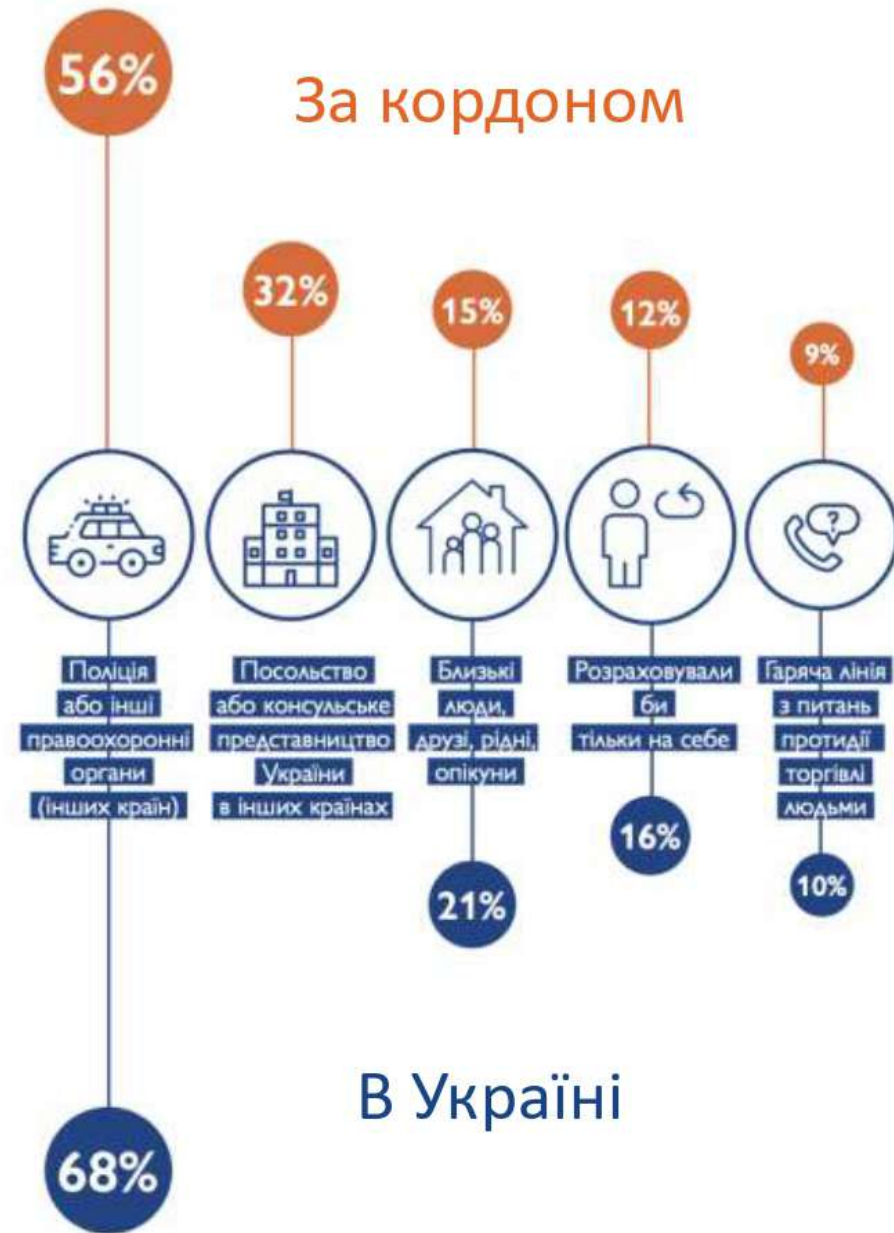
56%

За кордоном

32%

15%

12%

9%

Поліція або інші правоохоронні органи (інших країн)

Посольство або консульське представництво України в інших країнах

Близькі люди, друзі, рідні, опікуни

Розраховували би тільки на себе

Гаряча лінія з питань протидії торгівлі людьми

16%

10%

21%

В Україні

68%